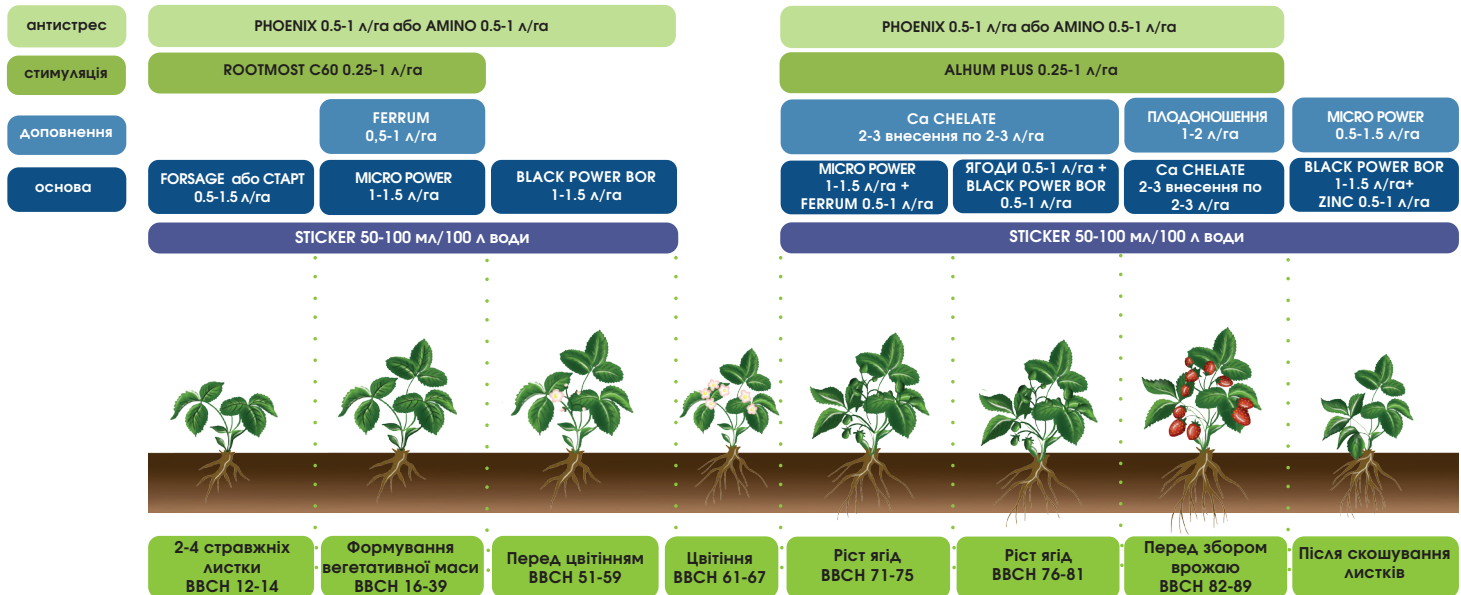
антистрес

стимуляція

доповнення

основа

PHOENIX 0.5-1 л/га або AMINO 0.5-1 л/га

ROOTMOST C60 0.25-1 л/га

FERRUM 0,5-1 л/га

FORSAGE або СТАРТ 0.5-1.5 л/га

MICRO POWER 1-1.5 л/га

BLACK POWER BOR 1-1.5 л/га

STICKER 50-100 мл/100 л води

PHOENIX 0.5-1 л/га або AMINO 0.5-1 л/га

ALHUM PLUS 0.25-1 л/га

Ca CHELATE 2-3 внесення по 2-3 л/га

ПЛОДОНОШЕННЯ 1-2 л/га

MICRO POWER 0.5-1.5 л/га

MICRO POWER 1-1.5 л/га + FERRUM 0.5-1 л/га

ЯГОДИ 0.5-1 л/га + BLACK POWER BOR 0.5-1 л/га

Ca CHELATE 2-3 внесення по 2-3 л/га

BLACK POWER BOR 1-1.5 л/га+ ZINC 0.5-1 л/га

STICKER 50-100 мл/100 л води

2-4 стравжніх листки ВВСН 12-14

Формування вегетативної маси ВВСН 16-39

Перед цвітінням ВВСН 51-59

Цвітіння ВВСН 61-67

Ріст ягід ВВСН 71-75

Ріст ягід ВВСН 76-81

Перед збором врожаю ВВСН 82-89

Після скошування листків